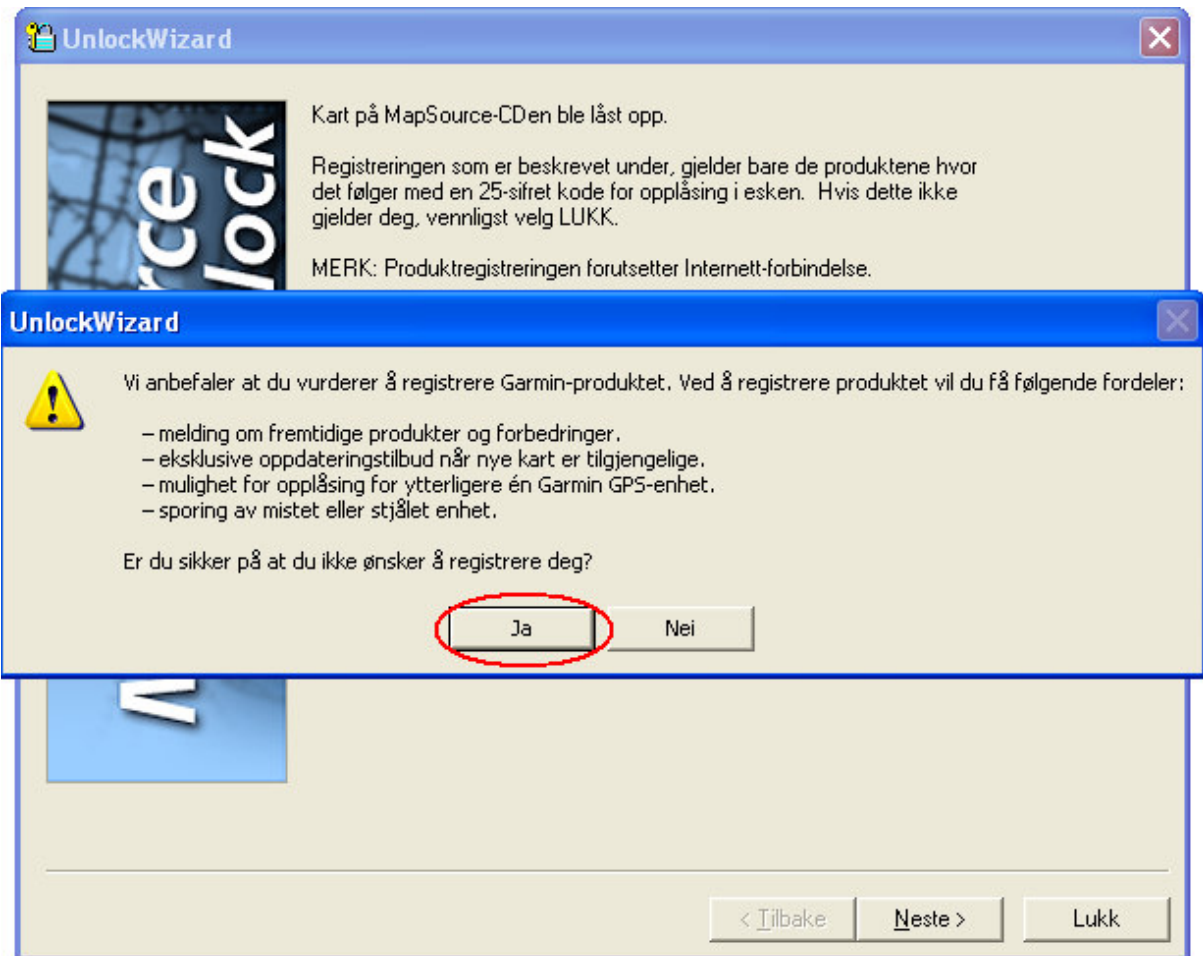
UnlockWizard

rce lock

Kart på MapSource-CDen ble låst opp.

Registreringen som er beskrevet under, gjelder bare de produktene hvor det følger med en 25-sifret kode for opplåsing i esken. Hvis dette ikke gjelder deg, vennligst velg LUKK.

MERK: Produktregistreringen forutsetter Internett-forbindelse.

UnlockWizard

Vi anbefaler at du vurderer å registrere Garmin-produktet. Ved å registrere produktet vil du få følgende fordeler:

– melding om fremtidige produkter og forbedringer.
– eksklusive oppdateringstilbud når nye kart er tilgjengelige.
– mulighet for opplåsing for ytterligere én Garmin GPS-enhet.
– sporing av mistet eller stjålet enhet.

Er du sikker på at du ikke ønsker å registrere deg?

Ja Nei

< Tilbake Neste > Lukk